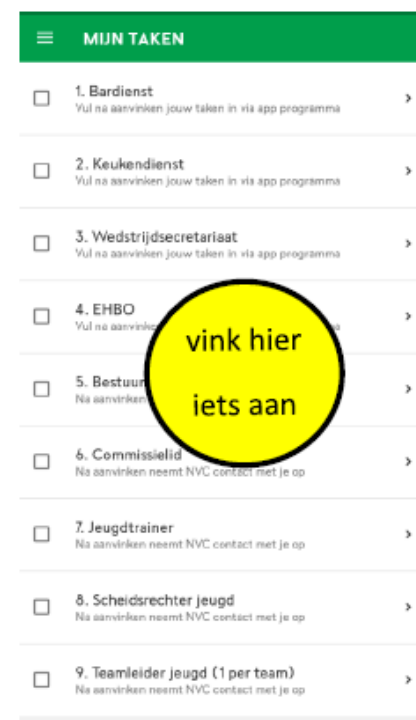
MIJN TAKEN

1. Bardienst
Vul na aanvinken jouw taken in via app programma

2. Keukendienst
Vul na aanvinken jouw taken in via app programma

3. Wedstrijdsecretariaat
Vul na aanvinken jouw taken in via app programma

4. EHBO
Vul na aanvinken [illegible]

5. Bestuur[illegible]
Na aanvinken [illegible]

vink hier iets aan

6. Commissielid
Na aanvinken neemt NVC contact met je op

7. Jeugdtrainer
Na aanvinken neemt NVC contact met je op

8. Scheidsrechter jeugd
Na aanvinken neemt NVC contact met je op

9. Teamleider jeugd (1 per team)
Na aanvinken neemt NVC contact met je op